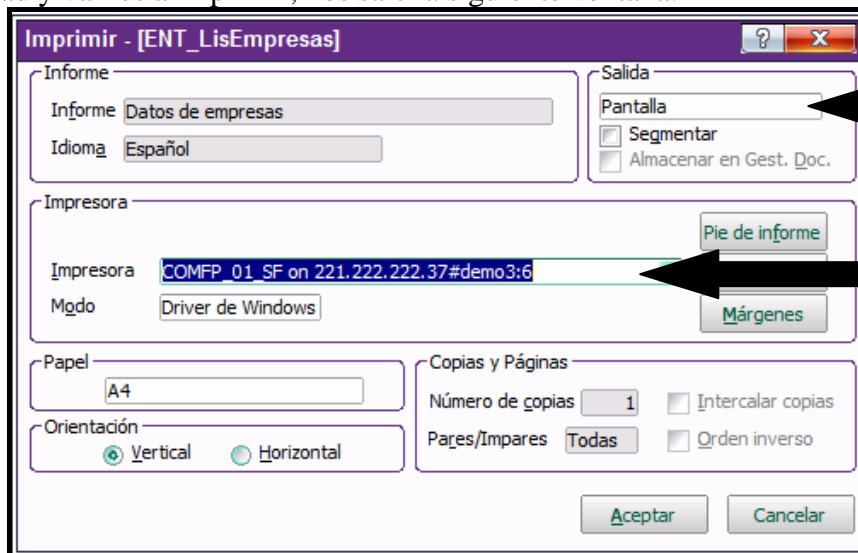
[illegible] Imprimir, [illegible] la siguiente ventana:

Imprimir - [ENT_LisEmpresas]

? X

Informe

Informe Datos de empresas

Idioma Español

Salida

Pantalla

Segmentar

Almacenar en Gest. Doc.

Impresora

Pie de informe

Impresora COMFP_01_SF on 221.222.222.37#demo3:6

Modo Driver de Windows

Márgenes

Papel

A4

Orientación

Vertical Horizontal

Copias y Páginas

Número de copias 1

Intercalar copias

Pares/Impares Todas

Orden inverso

Aceptar

Cancelar